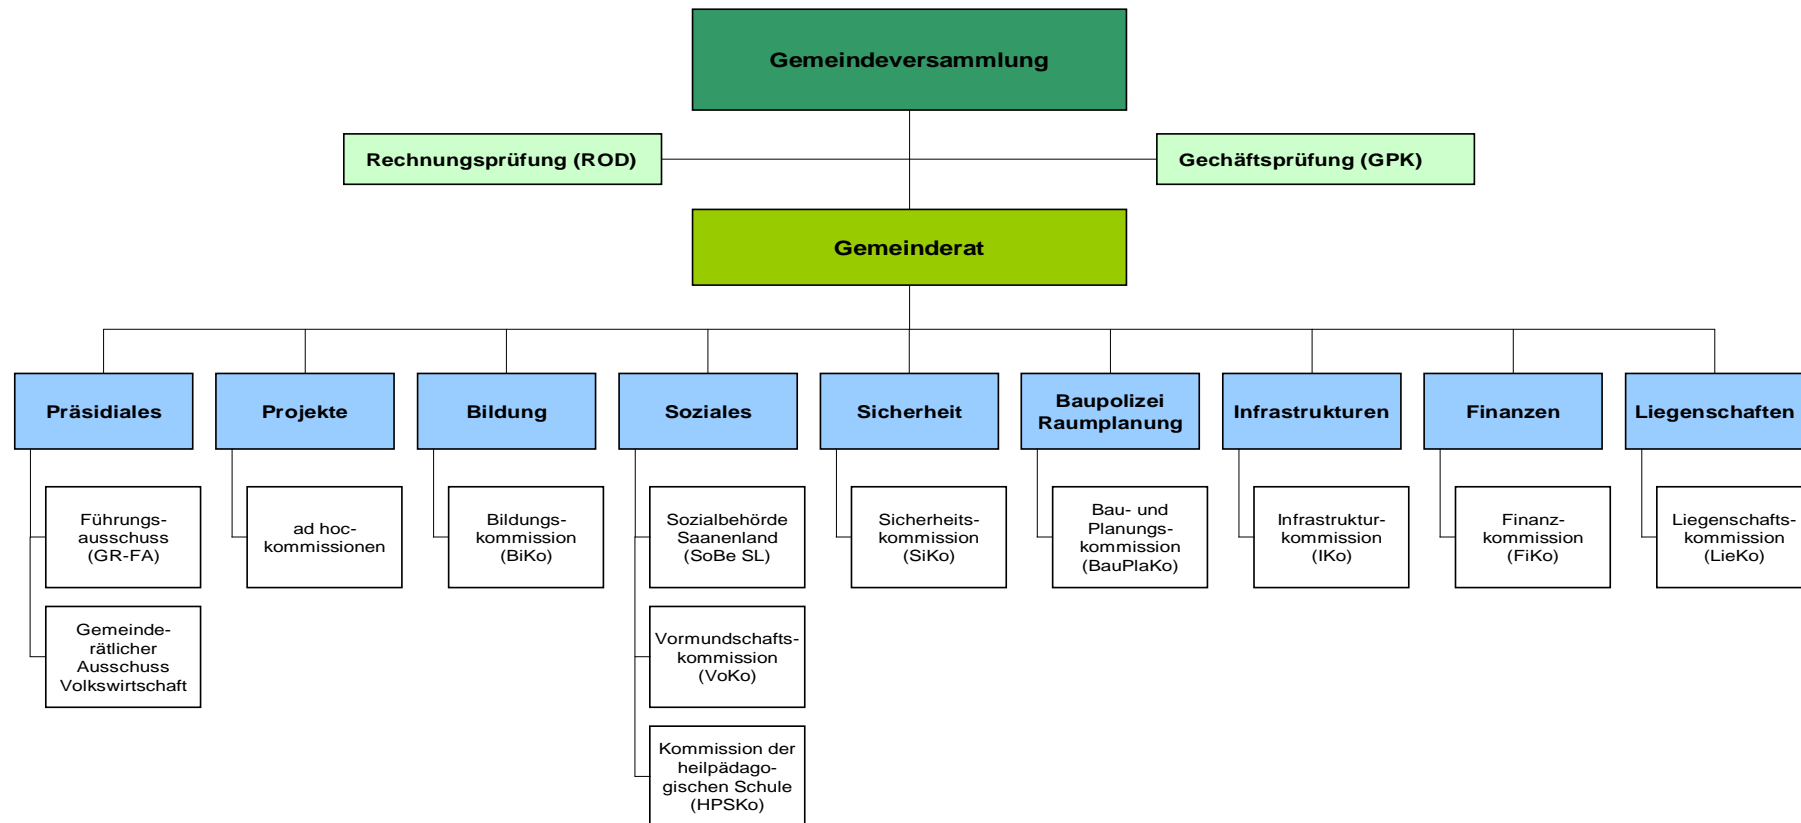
Gemeindeversammlung

Rechnungsprüfung (ROD)

Gechäftsprüfung (GPK)

Gemeinderat

Präsidiales

Führungsausschuss (GR-FA)

Gemeinderätlicher Ausschuss Volkswirtschaft

Projekte

ad hoc-kommissionen

Bildung

Bildungskommission (BiKo)

Soziales

Sozialbehörde Saanenland (SoBe SL)

Vormundschaftskommission (VoKo)

Kommission der heilpädagogischen Schule (HPSKo)

Sicherheit

Sicherheitskommission (SiKo)

Baupolizei Raumplanung

Bau- und Planungskommission (BauPlaKo)

Infrastrukturen

Infrastrukturkommission (IKo)

Finanzen

Finanzkommission (FiKo)

Liegenschaften

Liegenschaftskommission (LieKo)